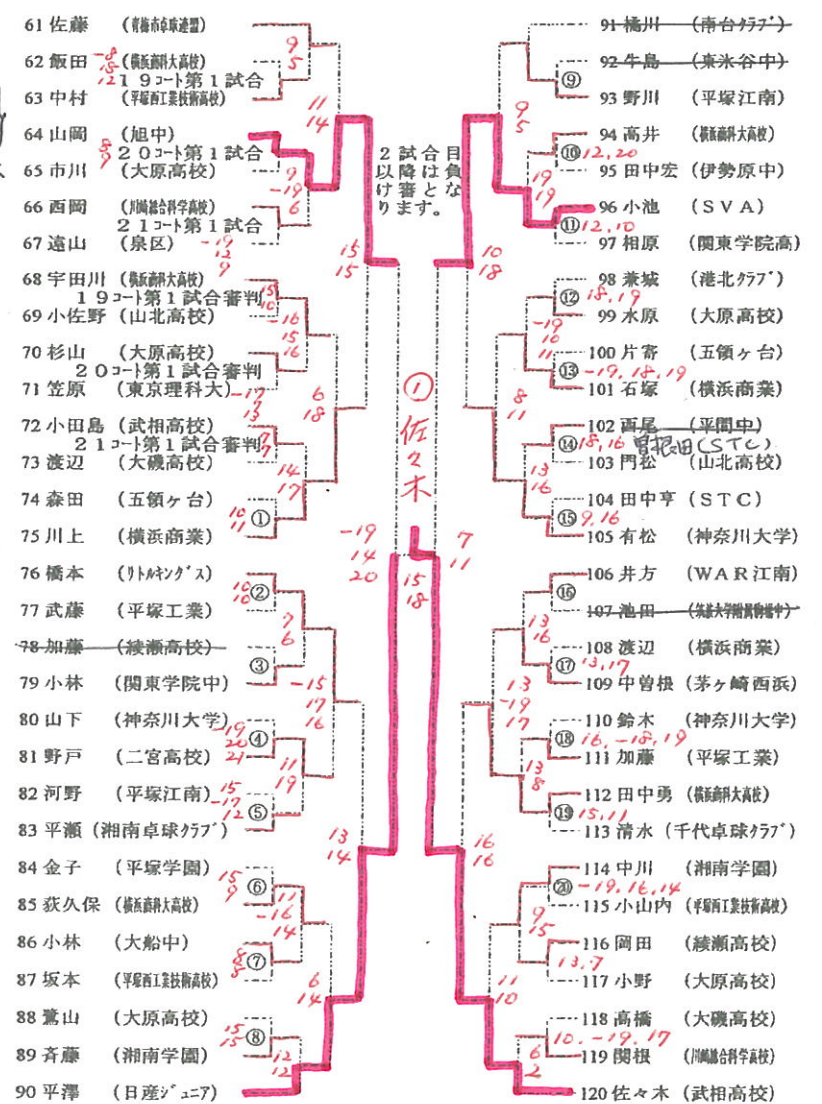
61 佐藤 (青葉市卓球連盟)
62 飯田 (横浜商科大高校)
19コート第1試合
63 中村 (平塚西工業技術高校)
64 山岡 (旭中)
20コート第1試合
65 市川 (大原高校)
66 西岡 (川崎総合科学高校)
21コート第1試合
67 遠山 (泉区)
68 宇田川 (横浜商科大高校)
19コート第1試合審判
69 小佐野 (山北高校)
70 杉山 (大原高校)
20コート第1試合審判
71 笠原 (東京理科大)
72 小田島 (武相高校)
21コート第1試合審判
73 渡辺 (大磯高校)
74 森田 (五領ヶ台)
75 川上 (横浜商業)
76 橋本 (リトルキングス)
77 武藤 (平塚工業)
78 加藤 (綾瀬高校)
79 小林 (関東学院中)
80 山下 (神奈川大学)
81 野戸 (二宮高校)
82 河野 (平塚江南)
83 平瀬 (湘南卓球クラブ)
84 金子 (平塚学園)
85 荻久保 (横浜商科大高校)
86 小林 (大船中)
87 坂本 (平塚西工業技術高校)
88 鷲山 (大原高校)
89 斉藤 (湘南学園)
90 平澤 (日産ジュニア)

2試合目以降は負けた方が審判となります。

① 佐々木

91 橋川 (南台クラブ)
92 牛島 (東氷谷中)
93 野川 (平塚江南)
94 高井 (横浜商科大高校)
95 田中宏 (伊勢原中)
96 小池 (SVA)
97 相原 (関東学院高)
98 兼城 (港北クラブ)
99 水原 (大原高校)
100 片寄 (五領ヶ台)
101 石塚 (横浜商業)
102 西尾 (平間中) 曽根田(STC)
103 門松 (山北高校)
104 田中亨 (STC)
105 有松 (神奈川大学)
106 井方 (WAR江南)
107 池田 (弘前大学付属中)
108 渡辺 (横浜商業)
109 中曽根 (茅ヶ崎西浜)
110 鈴木 (神奈川大学)
111 加藤 (平塚工業)
112 田中勇 (横浜商科大高校)
113 清水 (千代卓球クラブ)
114 中川 (湘南学園)
115 小山内 (平塚西工業技術高校)
116 岡田 (綾瀬高校)
117 小野 (大原高校)
118 高橋 (大磯高校)
119 関根 (川崎総合科学高校)
120 佐々木 (武相高校)

① ② ③ ④ ⑤ ⑥ ⑦ ⑧ ⑨ ⑩ 12,20 ⑪ 12,10 ⑫ 18,19 ⑬ -19,18,19 ⑭ 15,16 ⑮ 9,16 ⑯ ⑰ 13,17 ⑱ 16,-18,19 ⑲ 15,11 ⑳ -19,16,14 13,7 10,-19,17